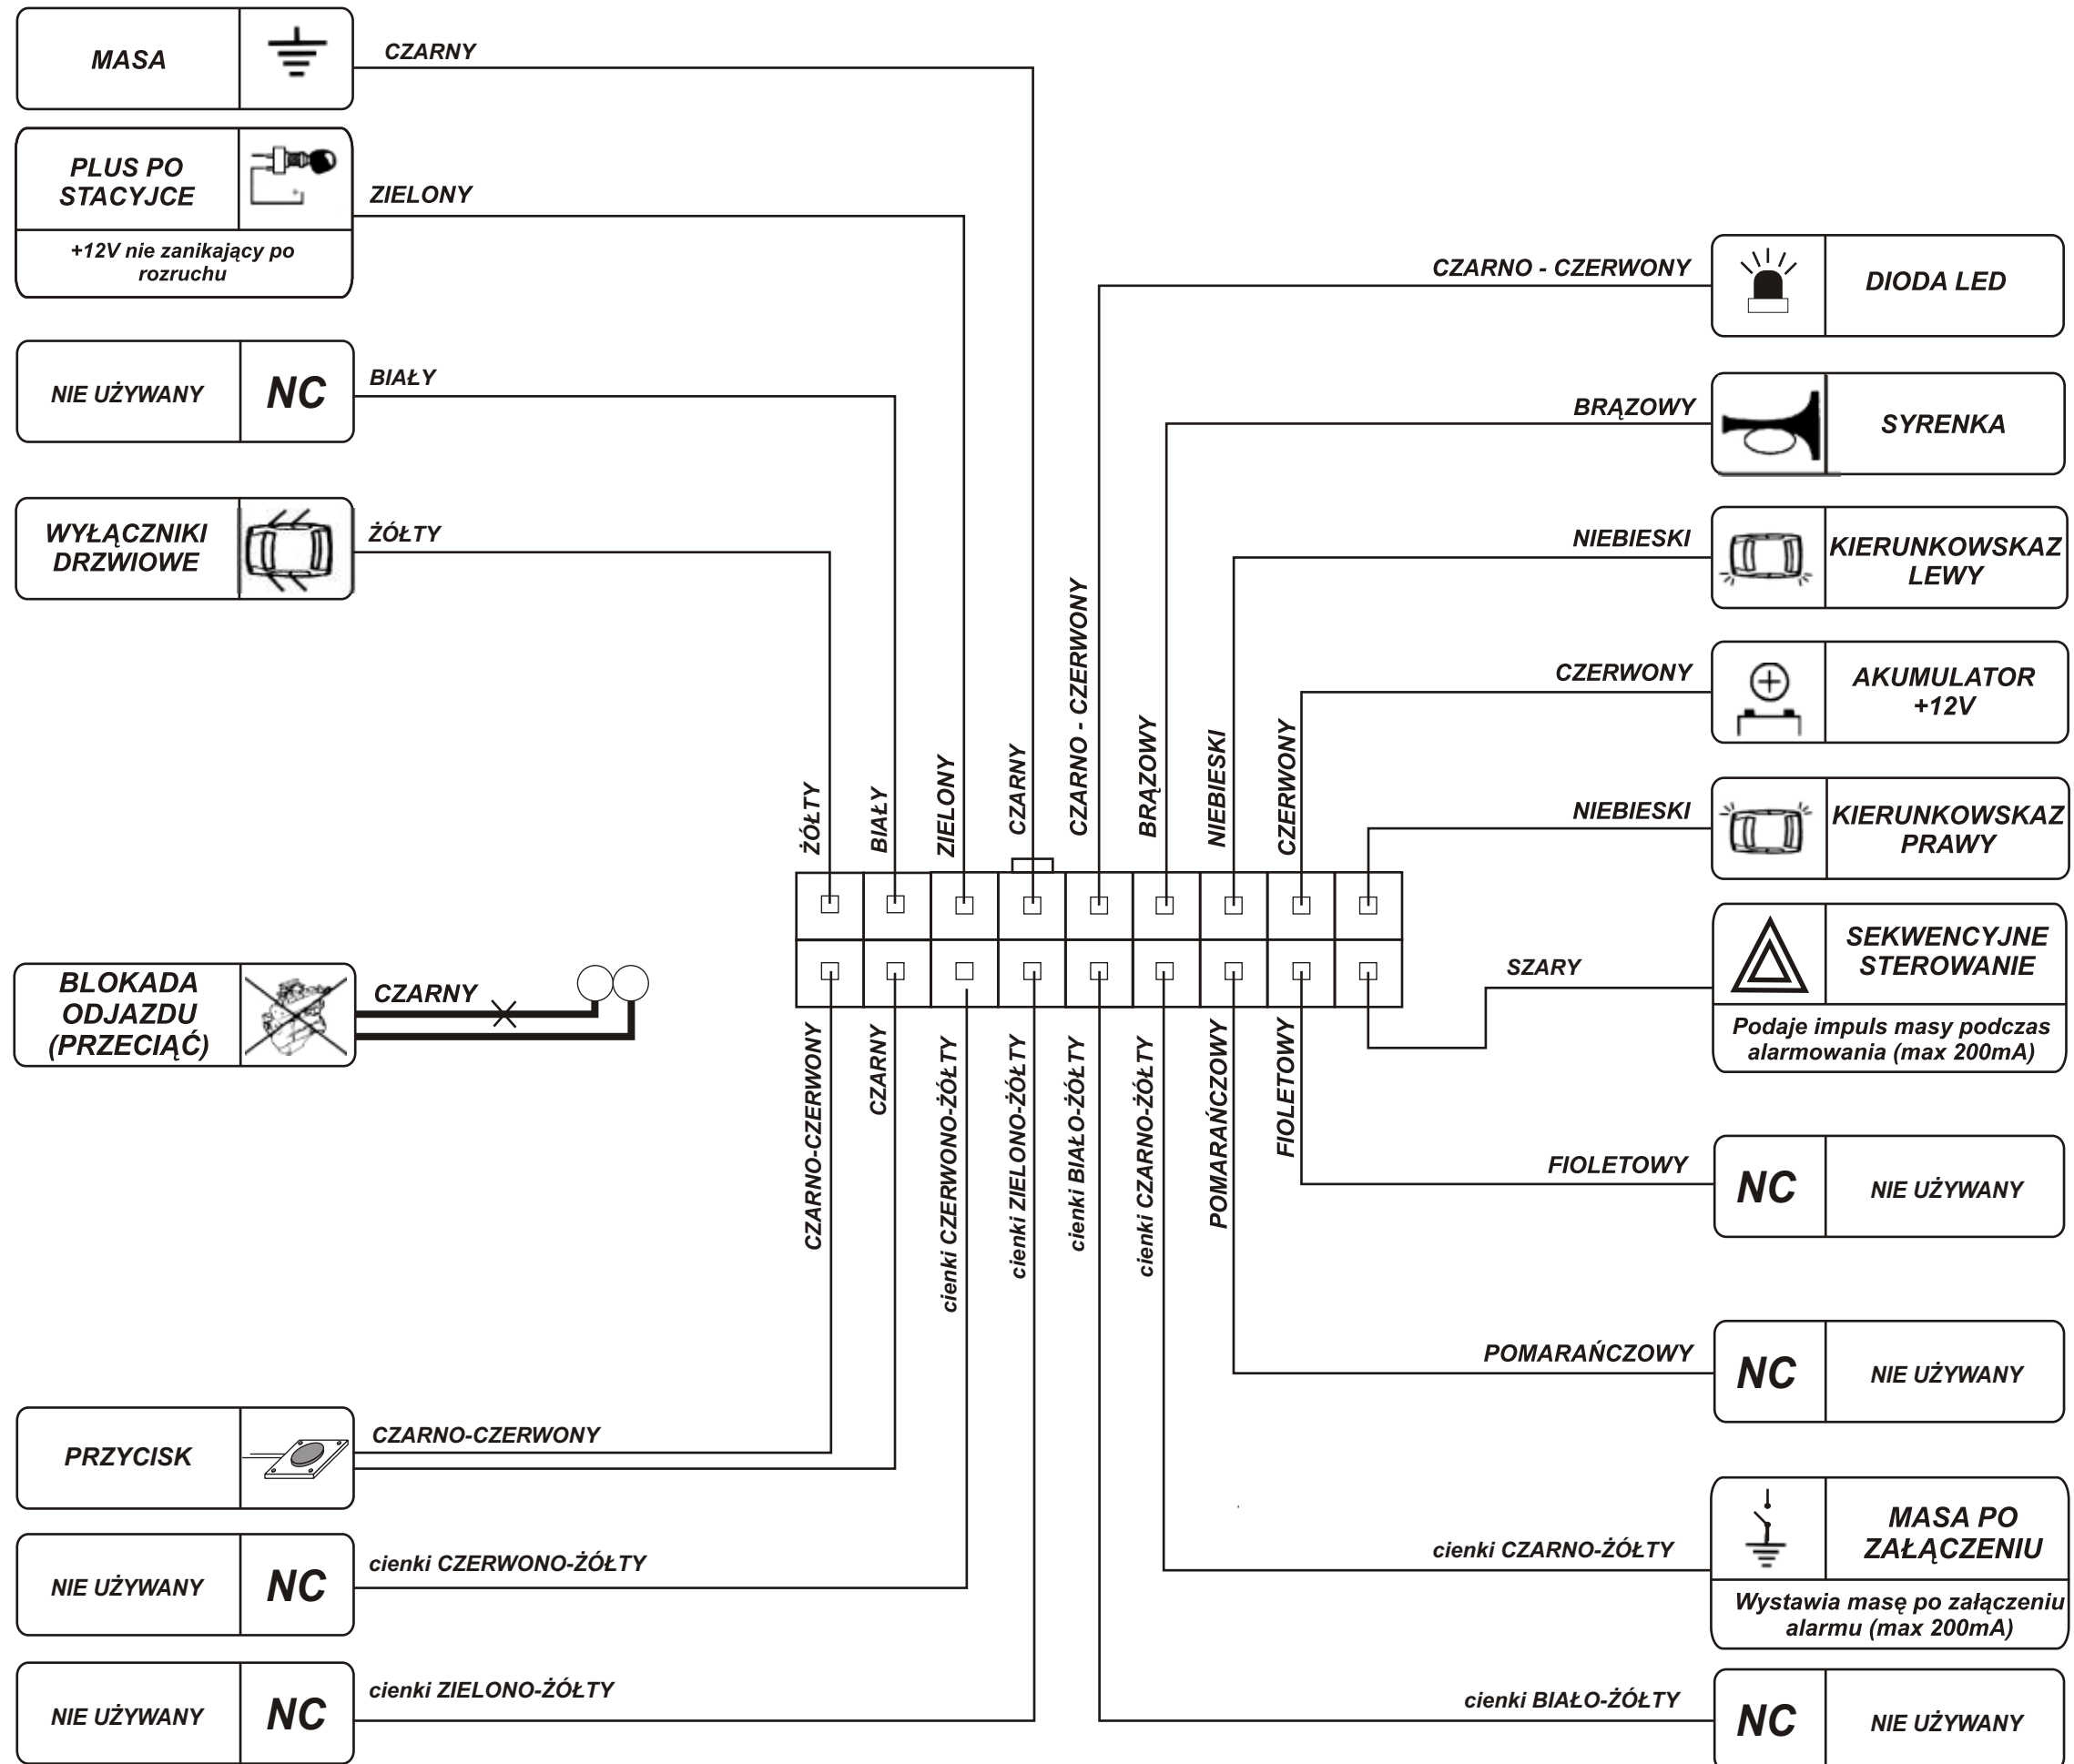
MASA

CZARNY

PLUS PO STACYJCE

+12V nie zanikający po rozruchu

ZIELONY

NIE UŻYWANY NC

BIAŁY

WYŁĄCZNIKI DRZWIOWE

ŻÓŁTY

CZARNO - CZERWONY

DIODA LED

BRĄZOWY

SYRENKA

NIEBIESKI

KIERUNKOWSKAZ LEWY

CZERWONY

AKUMULATOR +12V

NIEBIESKI

KIERUNKOWSKAZ PRAWY

ŻÓŁTY BIAŁY ZIELONY CZARNY CZARNO - CZERWONY BRĄZOWY NIEBIESKI CZERWONY

BLOKADA ODJAZDU (PRZECIĄĆ)

CZARNY

SZARY

SEKWENCYJNE STEROWANIE

Podaje impuls masy podczas alarmowania (max 200mA)

CZARNO-CZERWONY CZARNY cienki CZERWONO-ŻÓŁTY cienki ZIELONO-ŻÓŁTY cienki BIAŁO-ŻÓŁTY cienki CZARNO-ŻÓŁTY POMARAŃCZOWY FIOLETOWY

FIOLETOWY

NC NIE UŻYWANY

POMARAŃCZOWY

NC NIE UŻYWANY

PRZYCISK

CZARNO-CZERWONY

MASA PO ZAŁĄCZENIU

Wystawia masę po załączeniu alarmu (max 200mA)

cienki CZARNO-ŻÓŁTY

NIE UŻYWANY NC

cienki CZERWONO-ŻÓŁTY

NIE UŻYWANY NC

cienki ZIELONO-ŻÓŁTY

cienki BIAŁO-ŻÓŁTY

NC NIE UŻYWANY